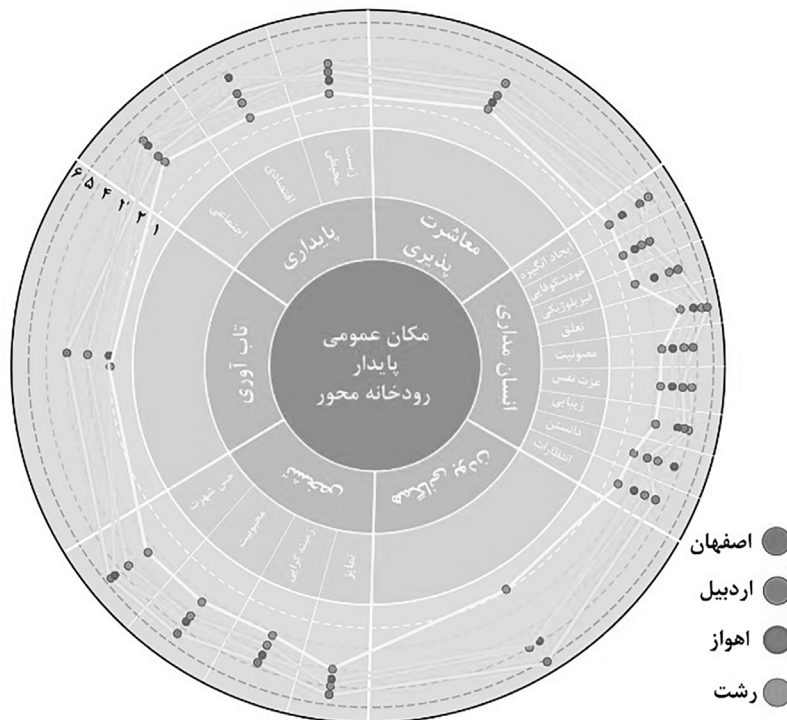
مکان عمومی
پایدار
رودخانه محور

پایداری
معاشرت پذیری
انسان مداری
تاب آوری

زیست محیطی
اقتصادی
اجتماعی

ایجاد انگیزه
خودشکوفایی
فیزیولوژیکی
تعلق
مصونیت
عزت نفس
زیبایی
دانستن
انتظارات

حس شهروندی
مصونیت
زمینه گرایی
انطباق

۶ ۵ ۴ ۳ ۲ ۱

اصفهان
اردبیل
اهواز
رشت